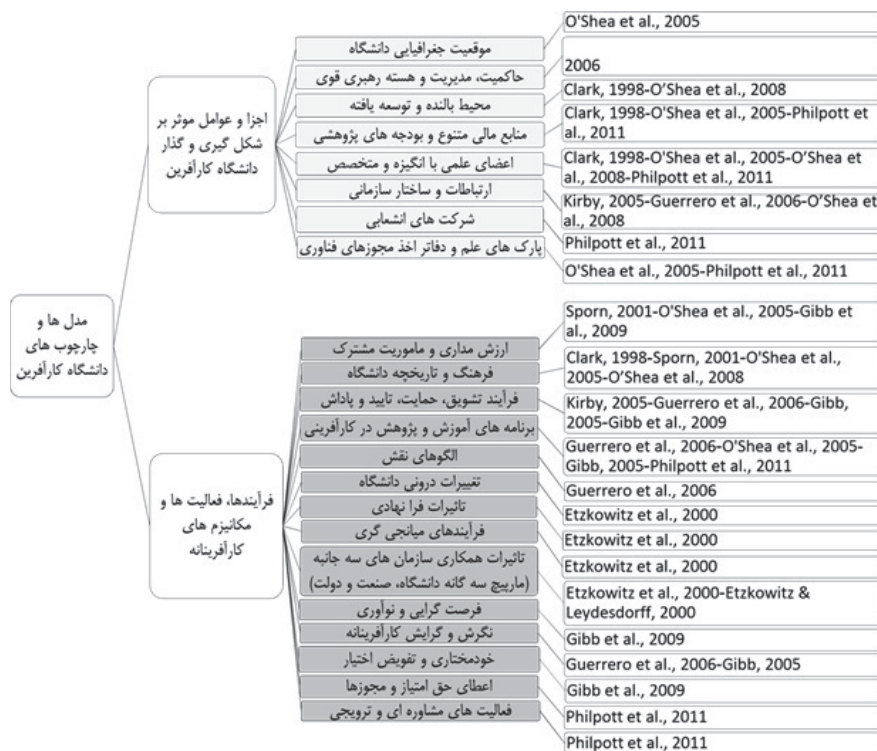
مدل ها و چارچوب های دانشگاه کارآفرین

اجزا و عوامل موثر بر شکل گیری و گذار دانشگاه کارآفرین

موقعیت جغرافیایی دانشگاه
حاکمیت، مدیریت و هسته رهبری قوی
محیط بالنده و توسعه یافته
منابع مالی متنوع و بودجه های پژوهشی
اعضای علمی با انگیزه و متخصص
ارتباطات و ساختار سازمانی
شرکت های انشعابی
پارک های علم و دفاتر اخذ مجوزهای فناوری

O'Shea et al., 2005
2006
Clark, 1998-O'Shea et al., 2008
Clark, 1998-O'Shea et al., 2005-Philpott et al., 2011
Clark, 1998-O'Shea et al., 2005-O'Shea et al., 2008-Philpott et al., 2011
Kirby, 2005-Guerrero et al., 2006-O'Shea et al., 2008
Philpott et al., 2011
O'Shea et al., 2005-Philpott et al., 2011

فرآیندها، فعالیت ها و مکانیزم های کارآفرینانه

ارزش مداری و ماموریت مشترک
فرهنگ و تاریخچه دانشگاه
فرآیند تشویق، حمایت، تایید و پاداش
برنامه های آموزش و پژوهش در کارآفرینی
الگوهای نقش
تغییرات درونی دانشگاه
تاثیرات فرا نهادی
فرآیندهای میانجی گری
تاثیرات همکاری سازمان های سه جانبه (مارپیچ سه گانه دانشگاه، صنعت و دولت)
فرصت گرایی و نوآوری
نگرش و گرایش کارآفرینانه
خودمختاری و تفویض اختیار
اعطای حق امتیاز و مجوزها
فعالیت های مشاوره ای و ترویجی

Sporn, 2001-O'Shea et al., 2005-Gibb et al., 2009
Clark, 1998-Sporn, 2001-O'Shea et al., 2005-O'Shea et al., 2008
Kirby, 2005-Guerrero et al., 2006-Gibb, 2005-Gibb et al., 2009
Guerrero et al., 2006-O'Shea et al., 2005-Gibb, 2005-Philpott et al., 2011
Guerrero et al., 2006
Etzkowitz et al., 2000
Etzkowitz et al., 2000
Etzkowitz et al., 2000
Etzkowitz et al., 2000-Etzkowitz & Leydesdorff, 2000
Gibb et al., 2009
Guerrero et al., 2006-Gibb, 2005
Gibb et al., 2009
Philpott et al., 2011
Philpott et al., 2011